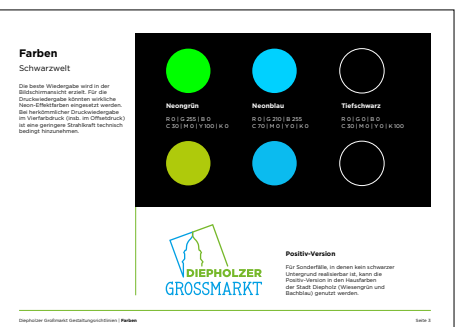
Farben

Schwarzwelt

Die beste Wiedergabe wird in der Bildschirmansicht erzielt. Für die Druckwiedergabe könnten wirkliche Neon-Effektfarben eingesetzt werden. Bei herkömmlicher Druckwiedergabe im Vierfarbdruck (insb. im Offsetdruck) ist eine geringere Strahlkraft technisch bedingt hinzunehmen.

Neongrün
R 0 | G 255 | B 0
C 30 | M 0 | Y 100 | K 0

Neonblau
R 0 | G 210 | B 255
C 70 | M 0 | Y 0 | K 0

Tiefschwarz
R 0 | G 0 | B 0
C 30 | M 0 | Y 0 | K 100

DIEPHOLZER
GROSSMARKT

Positiv-Version

Für Sonderfälle, in denen kein schwarzer Untergrund realisierbar ist, kann die Positiv-Version in den Hausfarben der Stadt Diepholz (Wiesengrün und Bachblau) genutzt werden.

Diepholzer Großmarkt Gestaltungsrichtlinien | Farben

Seite 3